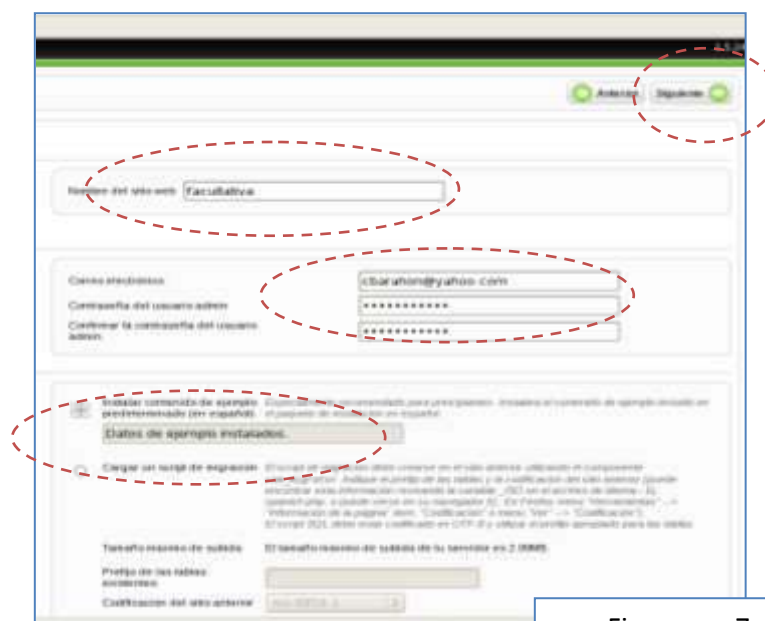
Anterior Siguiente

Nombre del sitio web Facultadtya

Correo electrónico cbarahon@yahoo.com
Contraseña del usuario admin ***********
Confirmar la contraseña del usuario admin ***********

Instalar contenido de ejemplo predeterminado (en español) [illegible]

Datos de ejemplo instalados.

Cargar un script de migración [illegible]

Tamaño máximo de subida El tamaño máximo de subida de su servidor es 2.00MB

Prefijo de las tablas existentes

Codificación del sitio anterior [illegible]

Figura 7